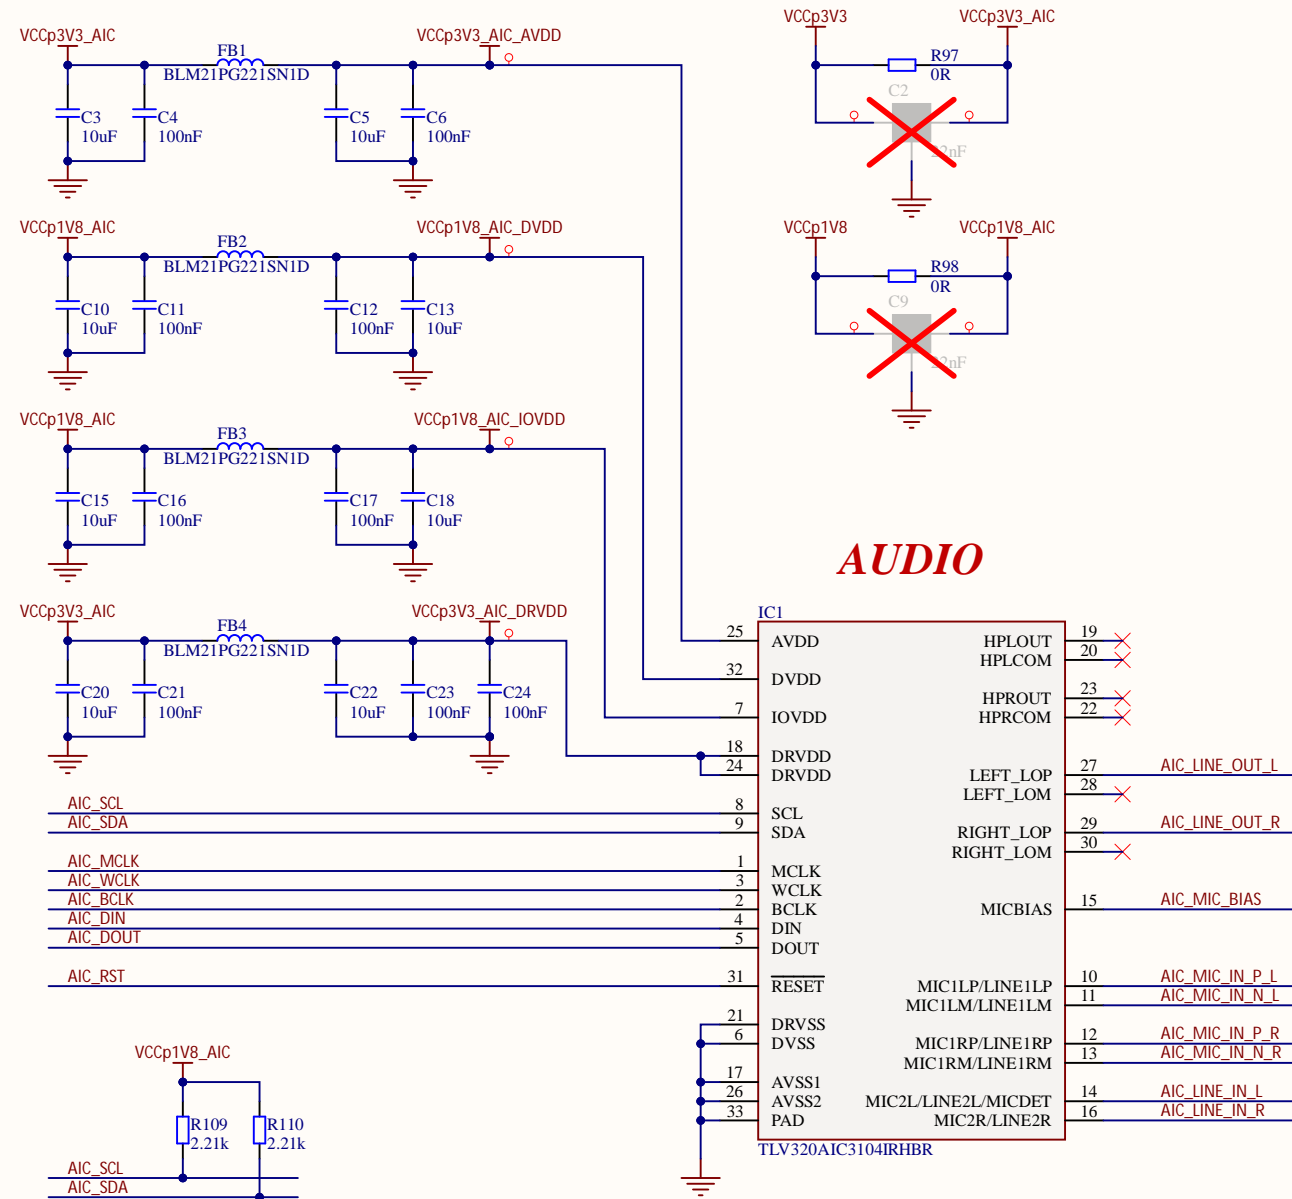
VCCp3V3_AIC
FB1
BLM21PG221SN1D
VCCp3V3_AIC_AVDD
C3
10uF
C4
100nF
C5
10uF
C6
100nF

VCCp1V8_AIC
FB2
BLM21PG221SN1D
VCCp1V8_AIC_DVDD
C10
10uF
C11
100nF
C12
100nF
C13
10uF

VCCp1V8_AIC
FB3
BLM21PG221SN1D
VCCp1V8_AIC_IOVDD
C15
10uF
C16
100nF
C17
100nF
C18
10uF

VCCp3V3_AIC
FB4
BLM21PG221SN1D
VCCp3V3_AIC_DRVDD
C20
10uF
C21
100nF
C22
10uF
C23
100nF
C24
100nF

VCCp3V3
VCCp3V3_AIC
R97
0R
C2
22nF

VCCp1V8
VCCp1V8_AIC
R98
0R
C9
22nF

AUDIO

IC1
25 AVDD
32 DVDD
7 IOVDD
18 DRVDD
24 DRVDD
8 SCL
9 SDA
1 MCLK
3 WCLK
2 BCLK
4 DIN
5 DOUT
31 RESET
21 DRVSS
6 DVSS
17 AVSS1
26 AVSS2
33 PAD
HPLOUT 19
HPLCOM 20
HPROUT 23
HPRCOM 22
LEFT_LOP 27
LEFT_LOM 28
RIGHT_LOP 29
RIGHT_LOM 30
MICBIAS 15
MIC1LP/LINE1LP 10
MIC1LM/LINE1LM 11
MIC1RP/LINE1RP 12
MIC1RM/LINE1RM 13
MIC2L/LINE2L/MICDET 14
MIC2R/LINE2R 16
TLV320AIC3104IRHBR

AIC_SCL
AIC_SDA
AIC_MCLK
AIC_WCLK
AIC_BCLK
AIC_DIN
AIC_DOUT
AIC_RST
AIC_LINE_OUT_L
AIC_LINE_OUT_R
AIC_MIC_BIAS
AIC_MIC_IN_P_L
AIC_MIC_IN_N_L
AIC_MIC_IN_P_R
AIC_MIC_IN_N_R
AIC_LINE_IN_L
AIC_LINE_IN_R

VCCp1V8_AIC
R109
2.21k
R110
2.21k
AIC_SCL
AIC_SDA